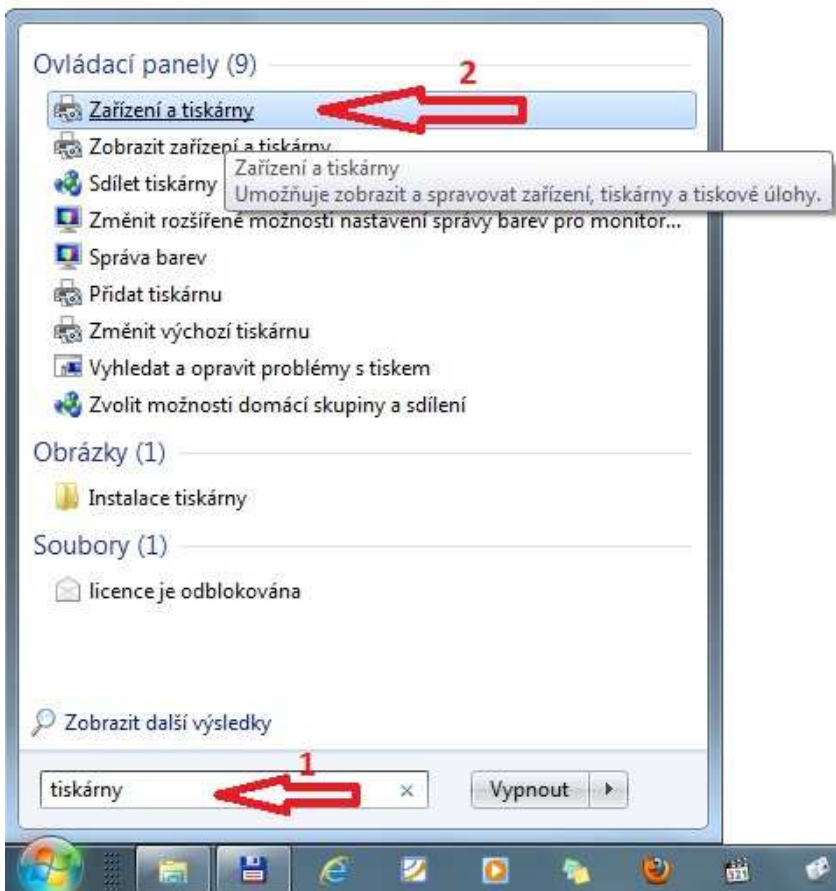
Ovládací panely (9)

2

Zařízení a tiskárny

Zobrazit zařízení a tiskárny

Zařízení a tiskárny
Umožňuje zobrazit a spravovat zařízení, tiskárny a tiskové úlohy.

Sdílet tiskárny

Změnit rozšířené možnosti nastavení správy barev pro monitor...

Správa barev

Přidat tiskárnu

Změnit výchozí tiskárnu

Vyhledat a opravit problémy s tiskem

Zvolit možnosti domácí skupiny a sdílení

Obrázky (1)

Instalace tiskárny

Soubory (1)

licence je odblokována

Zobrazit další výsledky

1

tiskárny

×

Vypnout